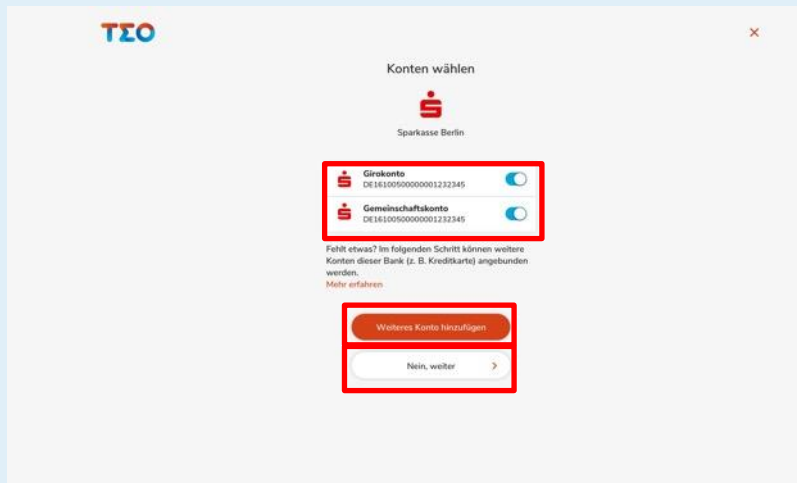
TΣO

×

Konten wählen

Sparkasse Berlin

Girokonto
DE16100500000001232345

Gemeinschaftskonto
DE16100500000001232345

Fehlt etwas? Im folgenden Schritt können weitere Konten dieser Bank (z. B. Kreditkarte) angebunden werden.
Mehr erfahren

Weiteres Konto hinzufügen

Nein, weiter